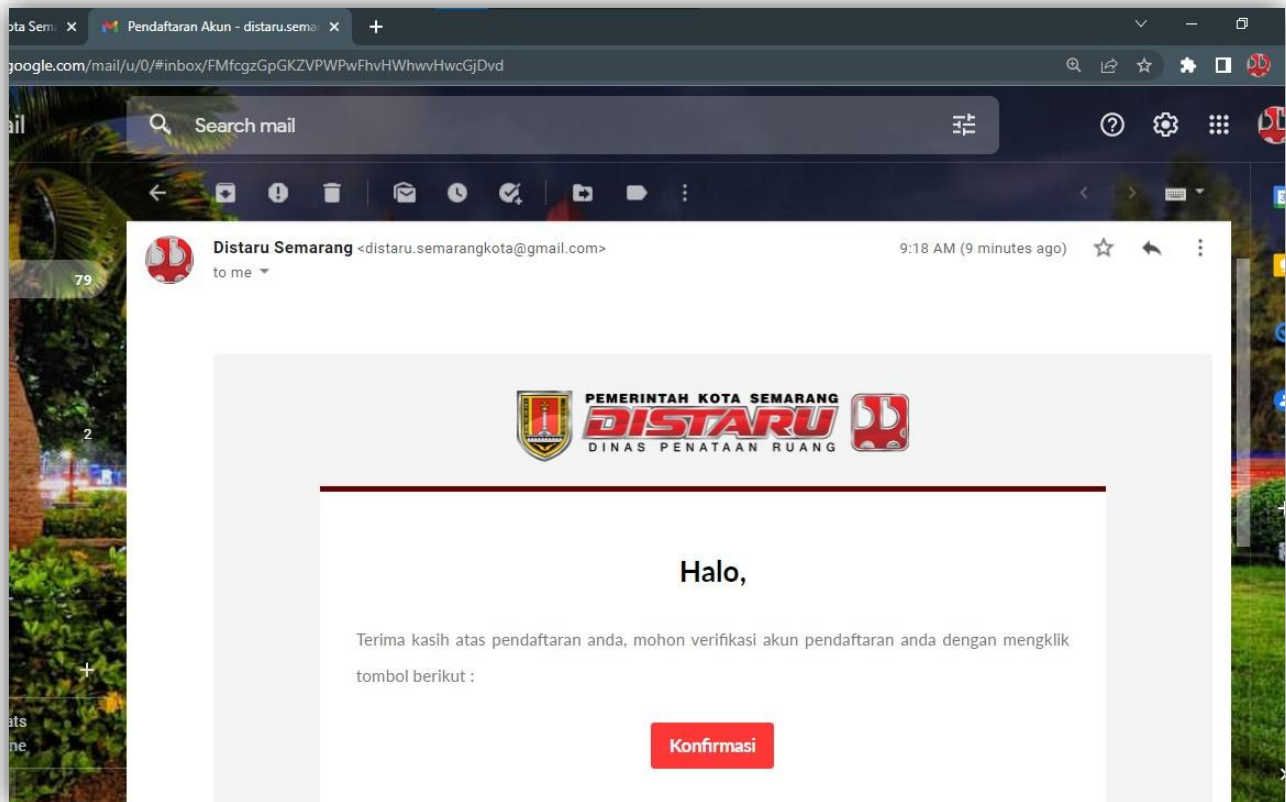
ota Sem ×
Pendaftaran Akun - distaru.sema ×
+

google.com/mail/u/0/#inbox/FMfcgzGpGKZVPWPwFhvHWhwvHwcGjDvd

ail
Search mail

79
2
+
ats
ne

Distaru Semarang <distaru.semarangkota@gmail.com>
to me
9:18 AM (9 minutes ago)

PEMERINTAH KOTA SEMARANG
DISTARU
DINAS PENATAAN RUANG

Halo,

Terima kasih atas pendaftaran anda, mohon verifikasi akun pendaftaran anda dengan mengklik tombol berikut :

Konfirmasi